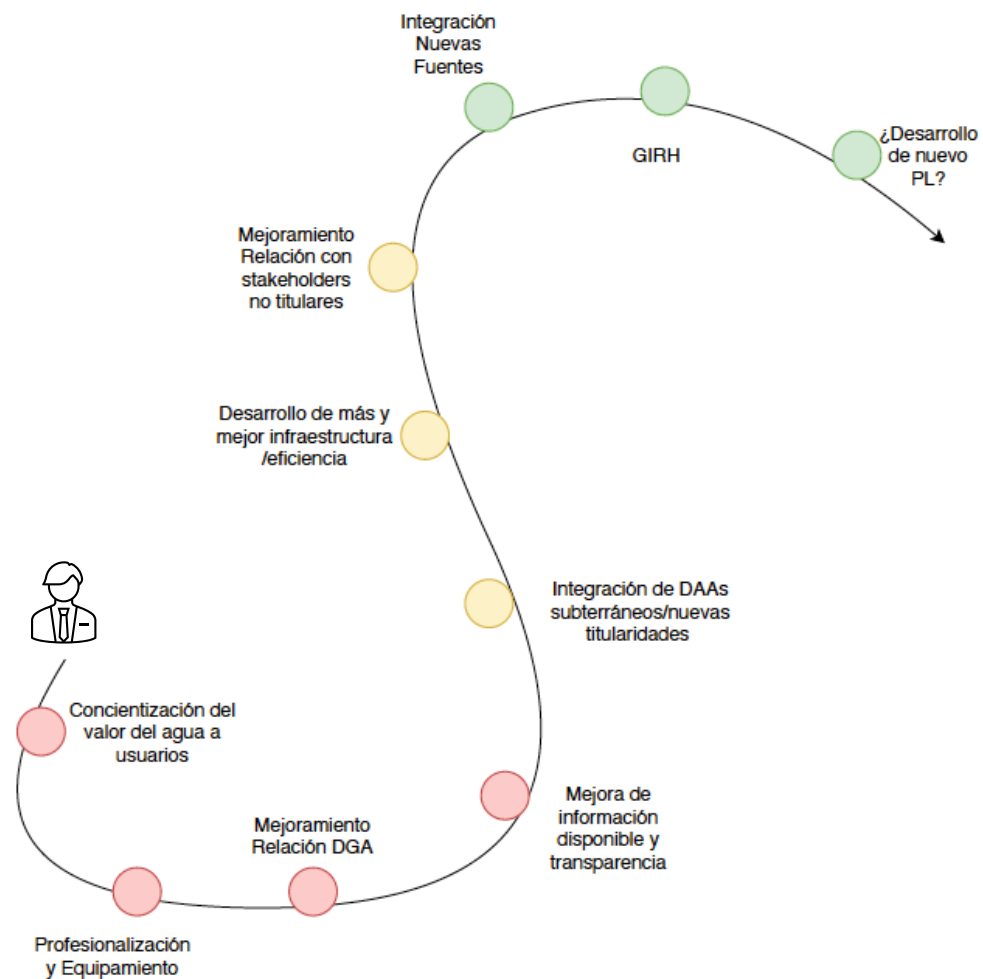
Concientización del valor del agua a usuarios

Profesionalización y Equipamiento

Mejoramiento Relación DGA

Mejora de información disponible y transparencia

Integración de DAAs subterráneos/nuevas titularidades

Desarrollo de más y mejor infraestructura /eficiencia

Mejoramiento Relación con stakeholders no titulares

Integración Nuevas Fuentes

GIRH

¿Desarrollo de nuevo PL?